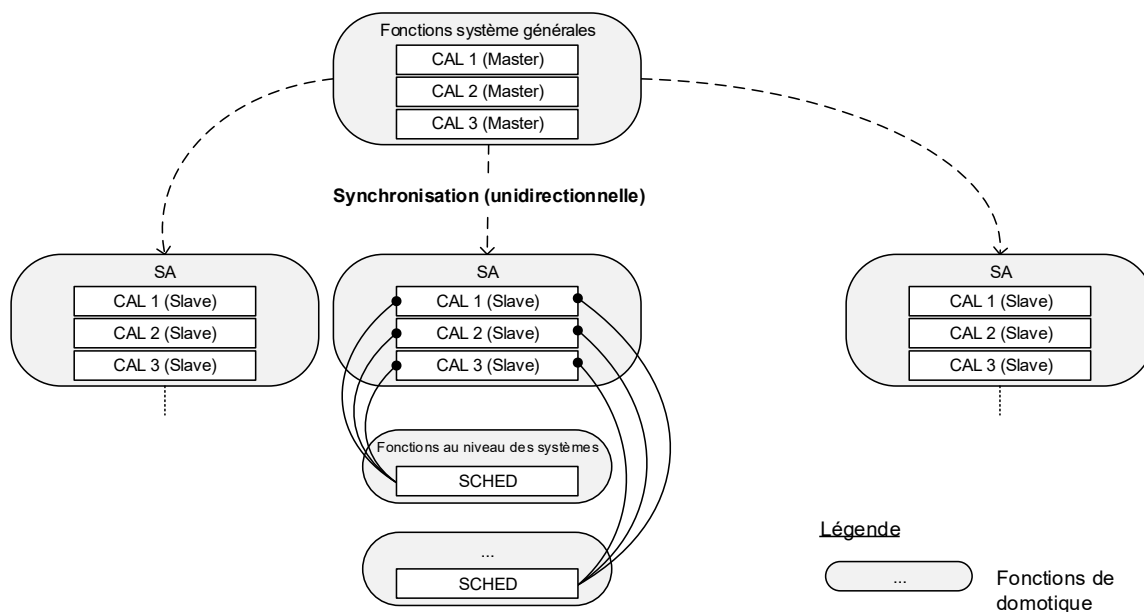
Fonctions système générales
CAL 1 (Master)
CAL 2 (Master)
CAL 3 (Master)

Synchronisation (unidirectionnelle)

SA
CAL 1 (Slave)
CAL 2 (Slave)
CAL 3 (Slave)

SA
CAL 1 (Slave)
CAL 2 (Slave)
CAL 3 (Slave)

SA
CAL 1 (Slave)
CAL 2 (Slave)
CAL 3 (Slave)

Fonctions au niveau des systèmes
SCHED

...
SCHED

Légende
...
Fonctions de domotique